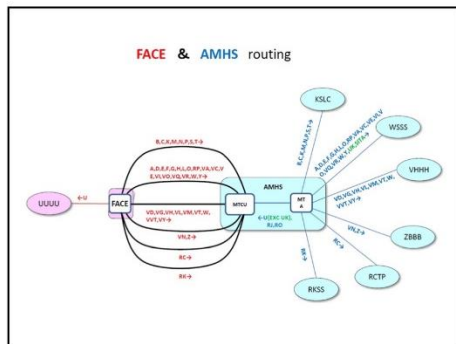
FACE & AMHS routing

KSLC

WSSS

VHHH

ZBBB

RCTP

RKSS

UUUU

FACE

AMHS

MTCU

MT A

←U

B,C,K,M,N,P,S,T→

A,D,E,F,G,H,L,O,RP,VA,VC,V E,VI,VO,VQ,VR,W,Y→

VD,VG,VH,VL,VM,VT,W, VVT,VY→

VN,Z→

RC→

RK→

←U(EXC UK), RJ,RO

B,C,K,M,N,P,S,T→

A,D,E,F,G,H,L,O,RP,VA,VC,VE,VI,V O,VQ,VR,W,Y,UK,EFA→

VD,VG,VH,VL,VM,VT,W, VVT,VY→

VN,Z→

RC→

←RK